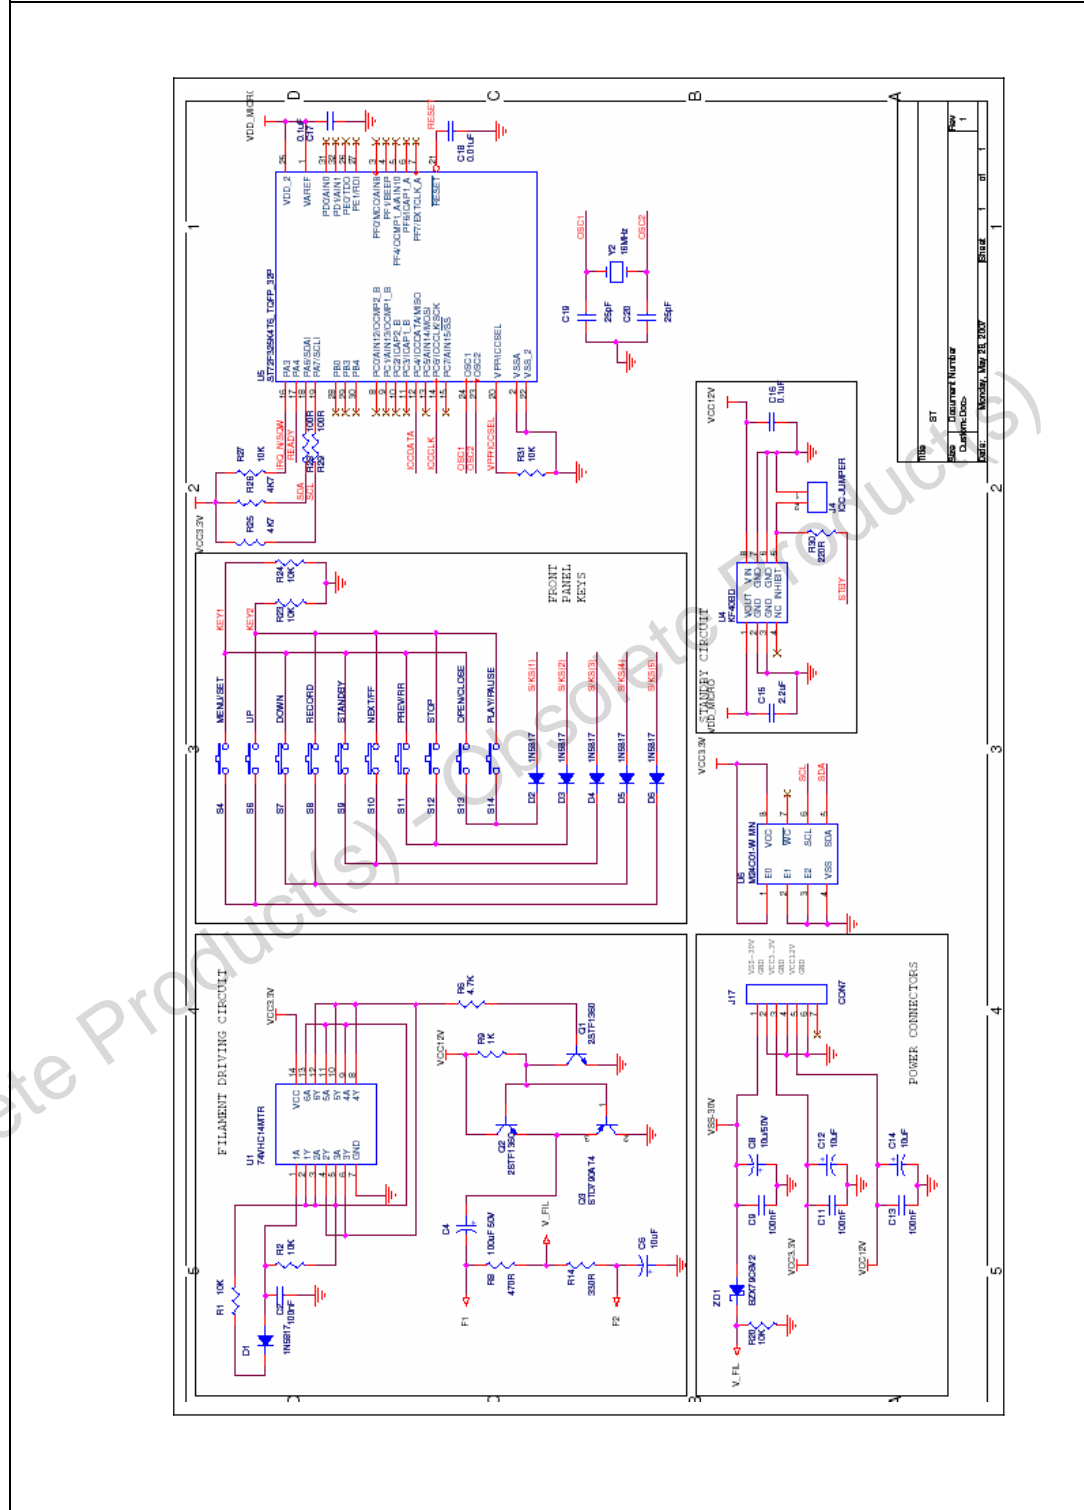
VDD_MICRO
D
C
B
A
C17 0.1uF
C18 0.01uF
RESET
U5 ST72F325K4T6_TQFP_32P
VDD_2 VAREF
PD0/AIN0 PD1/AIN1 PE0/TDO PE1/RDI
PF0/MCO/AIN8 PF1/BEEP PF4/OCMP1_A/AIN10 PF6/ICAP1_A PF7/EXTCLK_A
RESET
PA3 PA4 PA6/SDAI PA7/SCLI
PB0 PB3 PB4
PC0/AIN12/OCMP2_B PC1/AIN13/OCMP1_B PC2/ICAP2_B PC3/ICAP1_B PC4/ICCDATA/MISO PC5/AIN14/MOSI PC6/ICCCLK/SCK PC7/AIN15/SS
OSC1 OSC2
VPP/ICCSEL
VSSA VSS_2
OSC1 OSC2
Y2 16MHz
C19 25pF C20 25pF
IPO_IN/SOW READY
SDA SCL
R27 10K R26 4K7 R25 4K7 R28 100R R29 100R
ICCDATA ICCCLK OSC1 OSC2 VPP/ICCSEL
R31 10K
VCC3.3V
VCC12V
C16 0.1uF
J4 ICC JUMPER
R30 220R
STBY
U4 KF40BD
VOUT GND GND NC VIN GND GND INHIBIT
C15 2.2uF
STANDBY CIRCUIT
VDD_MICRO
R24 10K R23 10K
KEY1 KEY2
FRONT PANEL KEYS
MENU/SET UP DOWN RECORD STANDBY NEXT/FF PREV/RR STOP OPEN/CLOSE PLAY/PAUSE
S4 S6 S7 S8 S9 S10 S11 S12 S13 S14
SKS(1) SKS(2) SKS(3) SKS(4) SKS(5)
1N5817 D2 D3 D4 D5 D6
VCC3.3V
U6 M24C01-W MN
E0 E1 E2 VSS VCC WC SCL SDA
SCL SDA
1 2 3 4 5
FILAMENT DRIVING CIRCUIT
U1 74VHC14MTR
1A 1Y 2A 2Y 3A 3Y GND VCC 6A 6Y 5A 5Y 4A 4Y
VCC3.3V
R6 4.7K
Q1 2STF1360
VCC12V
R9 1K
Q2 2STF1360
Q3 STCF80A14
R1 10K
D1 1N5817
C2 100nF
R2 10K
C4 100uF 50V
R8 470R
R14 330R
C6 10uF
V_FIL
F1 F2
J17
VSS-30V GND VCC3.3V GND VCC12V GND
CON7
POWER CONNECTORS
VSS-30V
C8 10uF/50V C9 100nF
C12 10uF C11 100nF
C14 10uF C13 100nF
VCC3.3V VCC12V
ZD1 BZX79C5V2
R20 10K
V_FIL
Title ST
Size Document Number Custom <Doc>
Date: Monday, May 28, 2007 Sheet 1 of 1
Rev 1
Obsolete Product(s) - Obsolete Product(s)